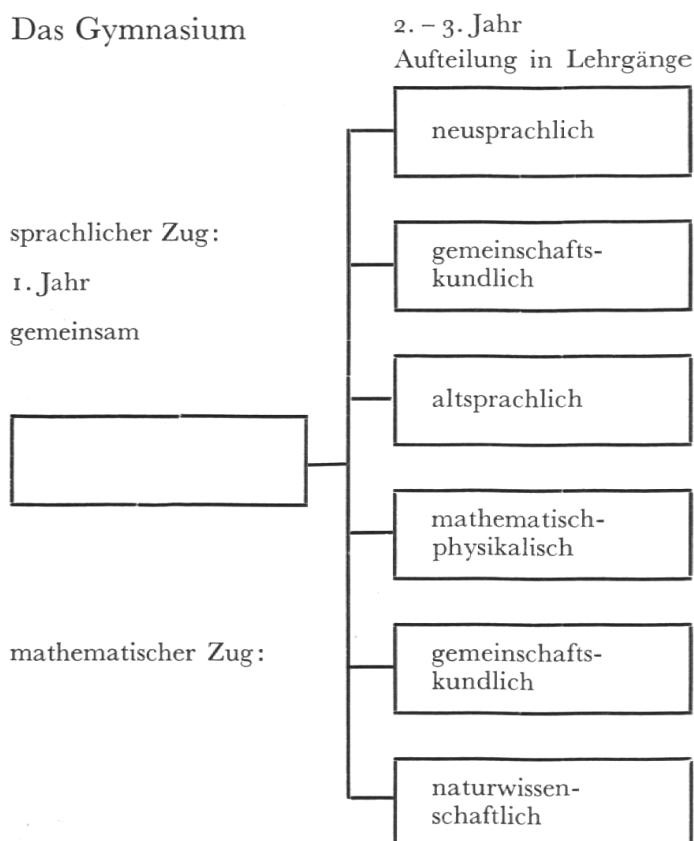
Das Gymnasium

2. – 3. Jahr
Aufteilung in Lehrgänge

neusprachlich

sprachlicher Zug:

1. Jahr

gemeinsam

gemeinschaftskundlich

altsprachlich

mathematisch-physikalisch

mathematischer Zug:

gemeinschaftskundlich

naturwissenschaftlich